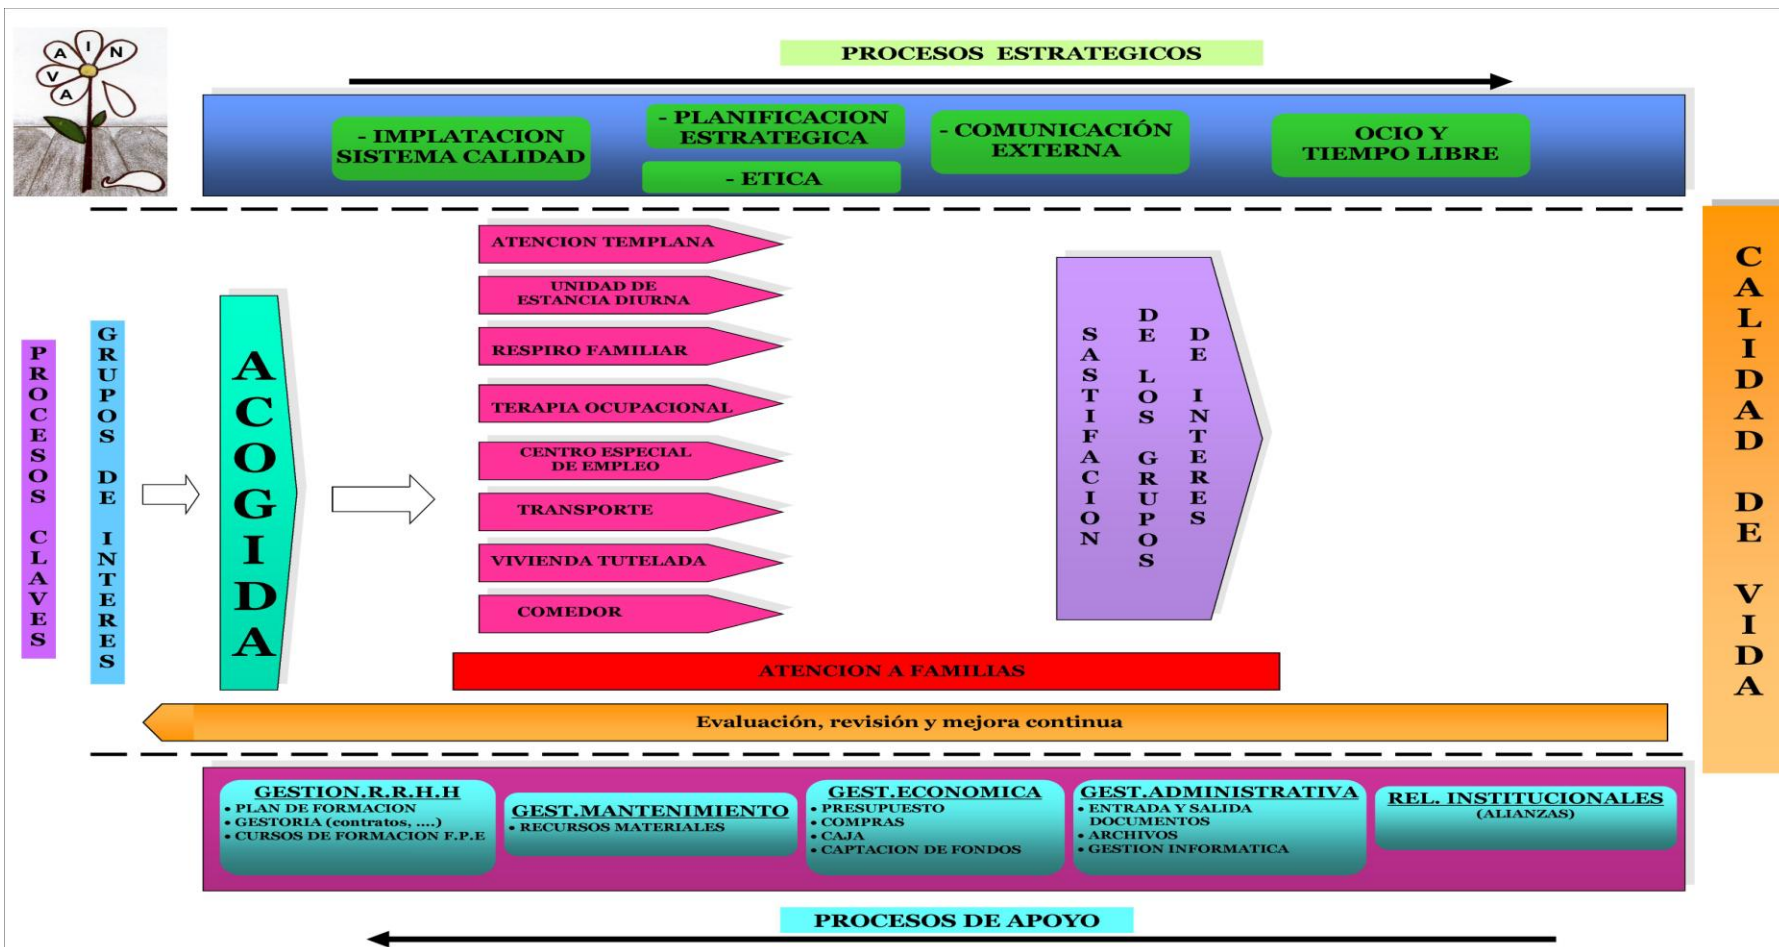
A I N V A

PROCESOS ESTRATEGICOS

- IMPLATACION SISTEMA CALIDAD

- PLANIFICACION ESTRATEGICA

- ETICA

- COMUNICACIÓN EXTERNA

OCIO Y TIEMPO LIBRE

PROCESOS CLAVES

GRUPOS DE INTERES

ACOGIDA

ATENCION TEMPLANA

UNIDAD DE ESTANCIA DIURNA

RESPIRO FAMILIAR

TERAPIA OCUPACIONAL

CENTRO ESPECIAL DE EMPLEO

TRANSPORTE

VIVIENDA TUTELADA

COMEDOR

SASTIFACION DE LOS GRUPOS DE INTERES

ATENCION A FAMILIAS

Evaluación, revisión y mejora continua

CALIDAD DE VIDA

GESTION.R.R.H.H
• PLAN DE FORMACION
• GESTORIA (contratos, ....)
• CURSOS DE FORMACION F.P.E

GEST.MANTENIMIENTO
• RECURSOS MATERIALES

GEST.ECONOMICA
• PRESUPUESTO
• COMPRAS
• CAJA
• CAPTACION DE FONDOS

GEST.ADMINISTRATIVA
• ENTRADA Y SALIDA DOCUMENTOS
• ARCHIVOS
• GESTION INFORMATICA

REL. INSTITUCIONALES
(ALIANZAS)

PROCESOS DE APOYO